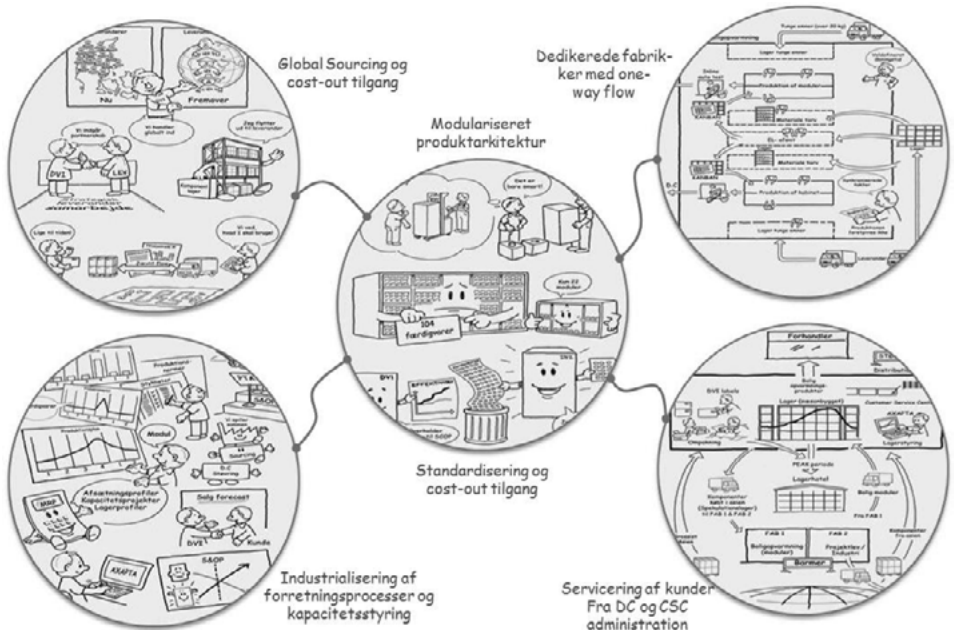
Global Sourcing og cost-out tilgang

Nu

Fremover

Vi må partnerskab

Vi handler globalt ind

Jeg flytter ud til leverandøren

DVI

LEV

Lige til tiden!

Vi ved hvad vi skal bruge!

Modulariseret produktarkitektur

Kan vi bare smart!

104 færdigvarer

Kun 12 moduler

DVI

DVI

Standardisering og cost-out tilgang

Dedikerede fabrikker med one-way flow

Lager færdige emner

Produktion af moduler

Materiale kurv

Materiale kurv

Produktion af kabinet

KANBAN

Lager færdige emner

Industrialisering af forretningsprocesser og kapacitetsstyring

Modul

S&OP

Afsætningsprofiler Kapacitetsprojekter Lagerprofiler

Salg forecast

DVI

Kunde

MRP

KRAFTA

S&OP

Forhandler

Lager (sæsonbygget)

Customer Service Center

KRAFTA

Lagerstyring

PEAK periode

Lagerhotel

Salg moduler

FAB 1

FAB 2

Bormer

Servicering af kunder Fra DC og CSC administration